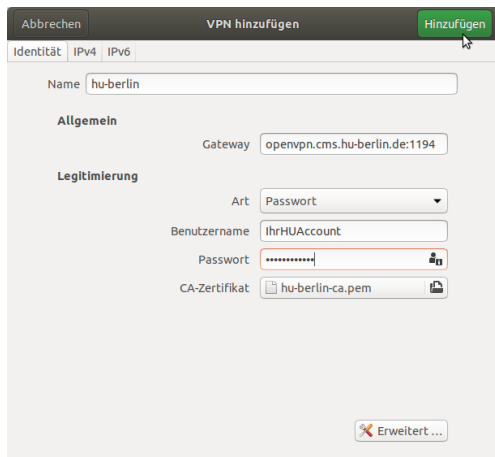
Abbrechen
VPN hinzufügen
Hinzufügen

Identität IPv4 IPv6

Name hu-berlin

Allgemein

Gateway openvpn.cms.hu-berlin.de:1194

Legitimierung

Art Passwort

Benutzername IhrHUAccount

Passwort ••••••••••••

CA-Zertifikat hu-berlin-ca.pem

Erweitert …